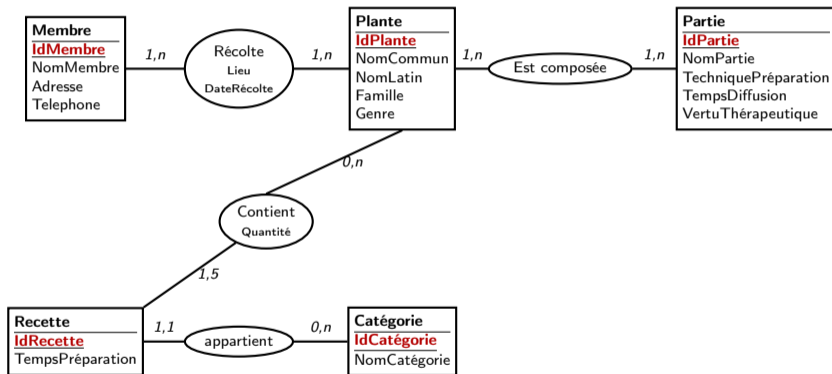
Membre
IdMembre
NomMembre
Adresse
Telephone

1,n

Récolte
Lieu
DateRécolte

1,n

Plante
IdPlante
NomCommun
NomLatin
Famille
Genre

1,n

Est composée

1,n

Partie
IdPartie
NomPartie
TechniquePréparation
TempsDiffusion
VertuThérapeutique

0,n

Contient
Quantité

1,5

Recette
IdRecette
TempsPréparation

1,1

appartient

0,n

Catégorie
IdCatégorie
NomCatégorie